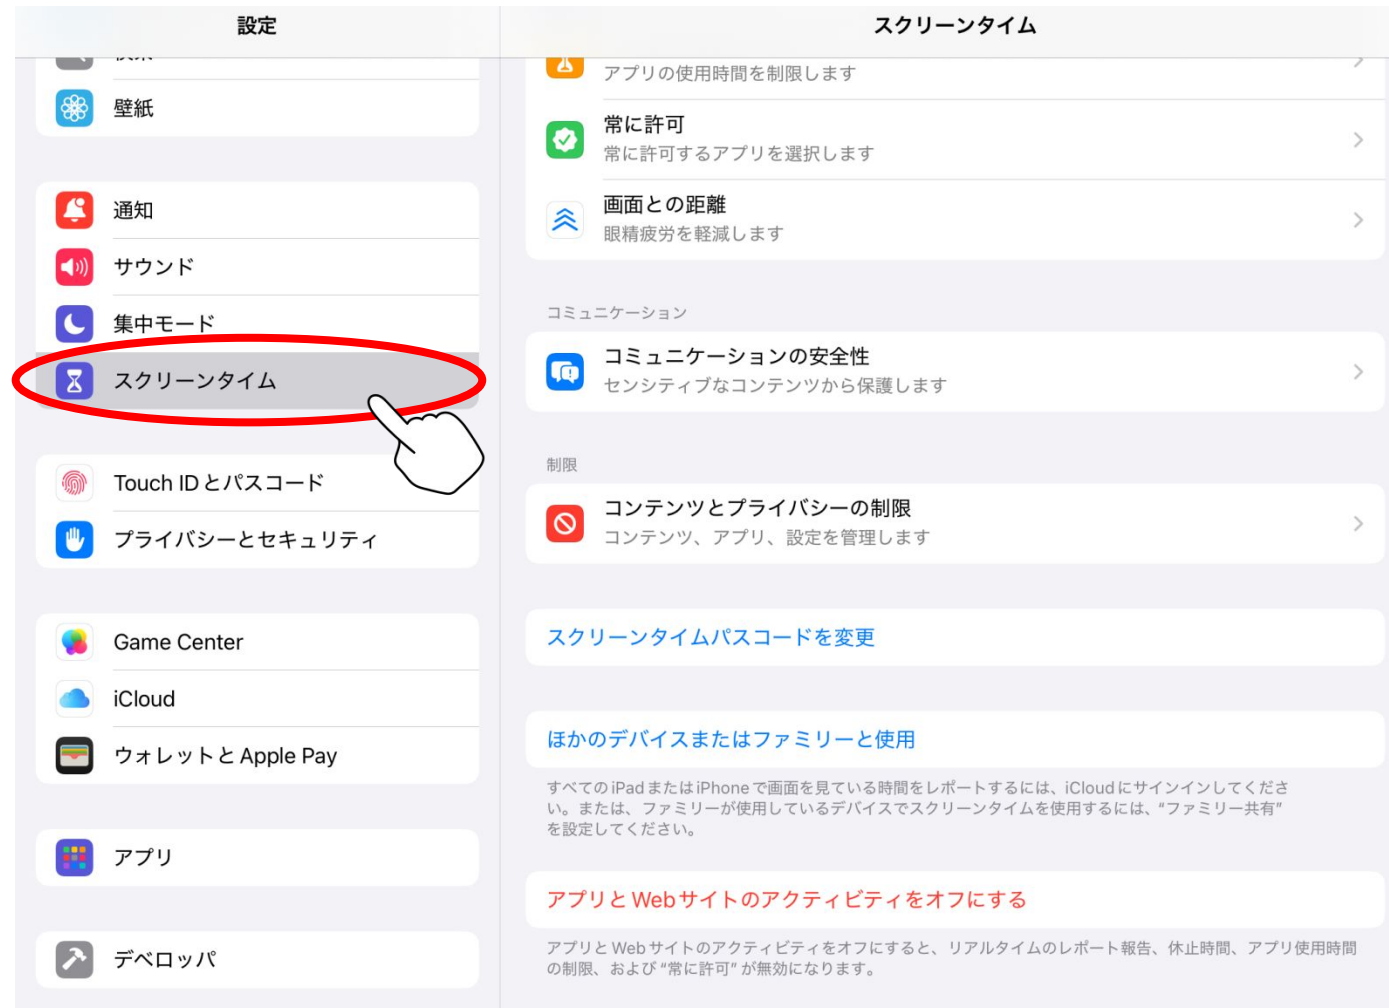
設定

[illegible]

壁紙

通知

サウンド

集中モード

スクリーンタイム

Touch ID とパスコード

プライバシーとセキュリティ

Game Center

iCloud

ウォレットと Apple Pay

アプリ

デベロッパ

スクリーンタイム

アプリの使用時間を制限します

常に許可
常に許可するアプリを選択します

画面との距離
眼精疲労を軽減します

コミュニケーション

コミュニケーションの安全性
センシティブなコンテンツから保護します

制限

コンテンツとプライバシーの制限
コンテンツ、アプリ、設定を管理します

スクリーンタイムパスコードを変更

ほかのデバイスまたはファミリーと使用

すべての iPad または iPhone で画面を見ている時間をレポートするには、iCloud にサインインしてください。または、ファミリーが使用しているデバイスでスクリーンタイムを使用するには、"ファミリー共有"を設定してください。

アプリと Web サイトのアクティビティをオフにする

アプリと Web サイトのアクティビティをオフにすると、リアルタイムのレポート報告、休止時間、アプリ使用時間の制限、および "常に許可" が無効になります。